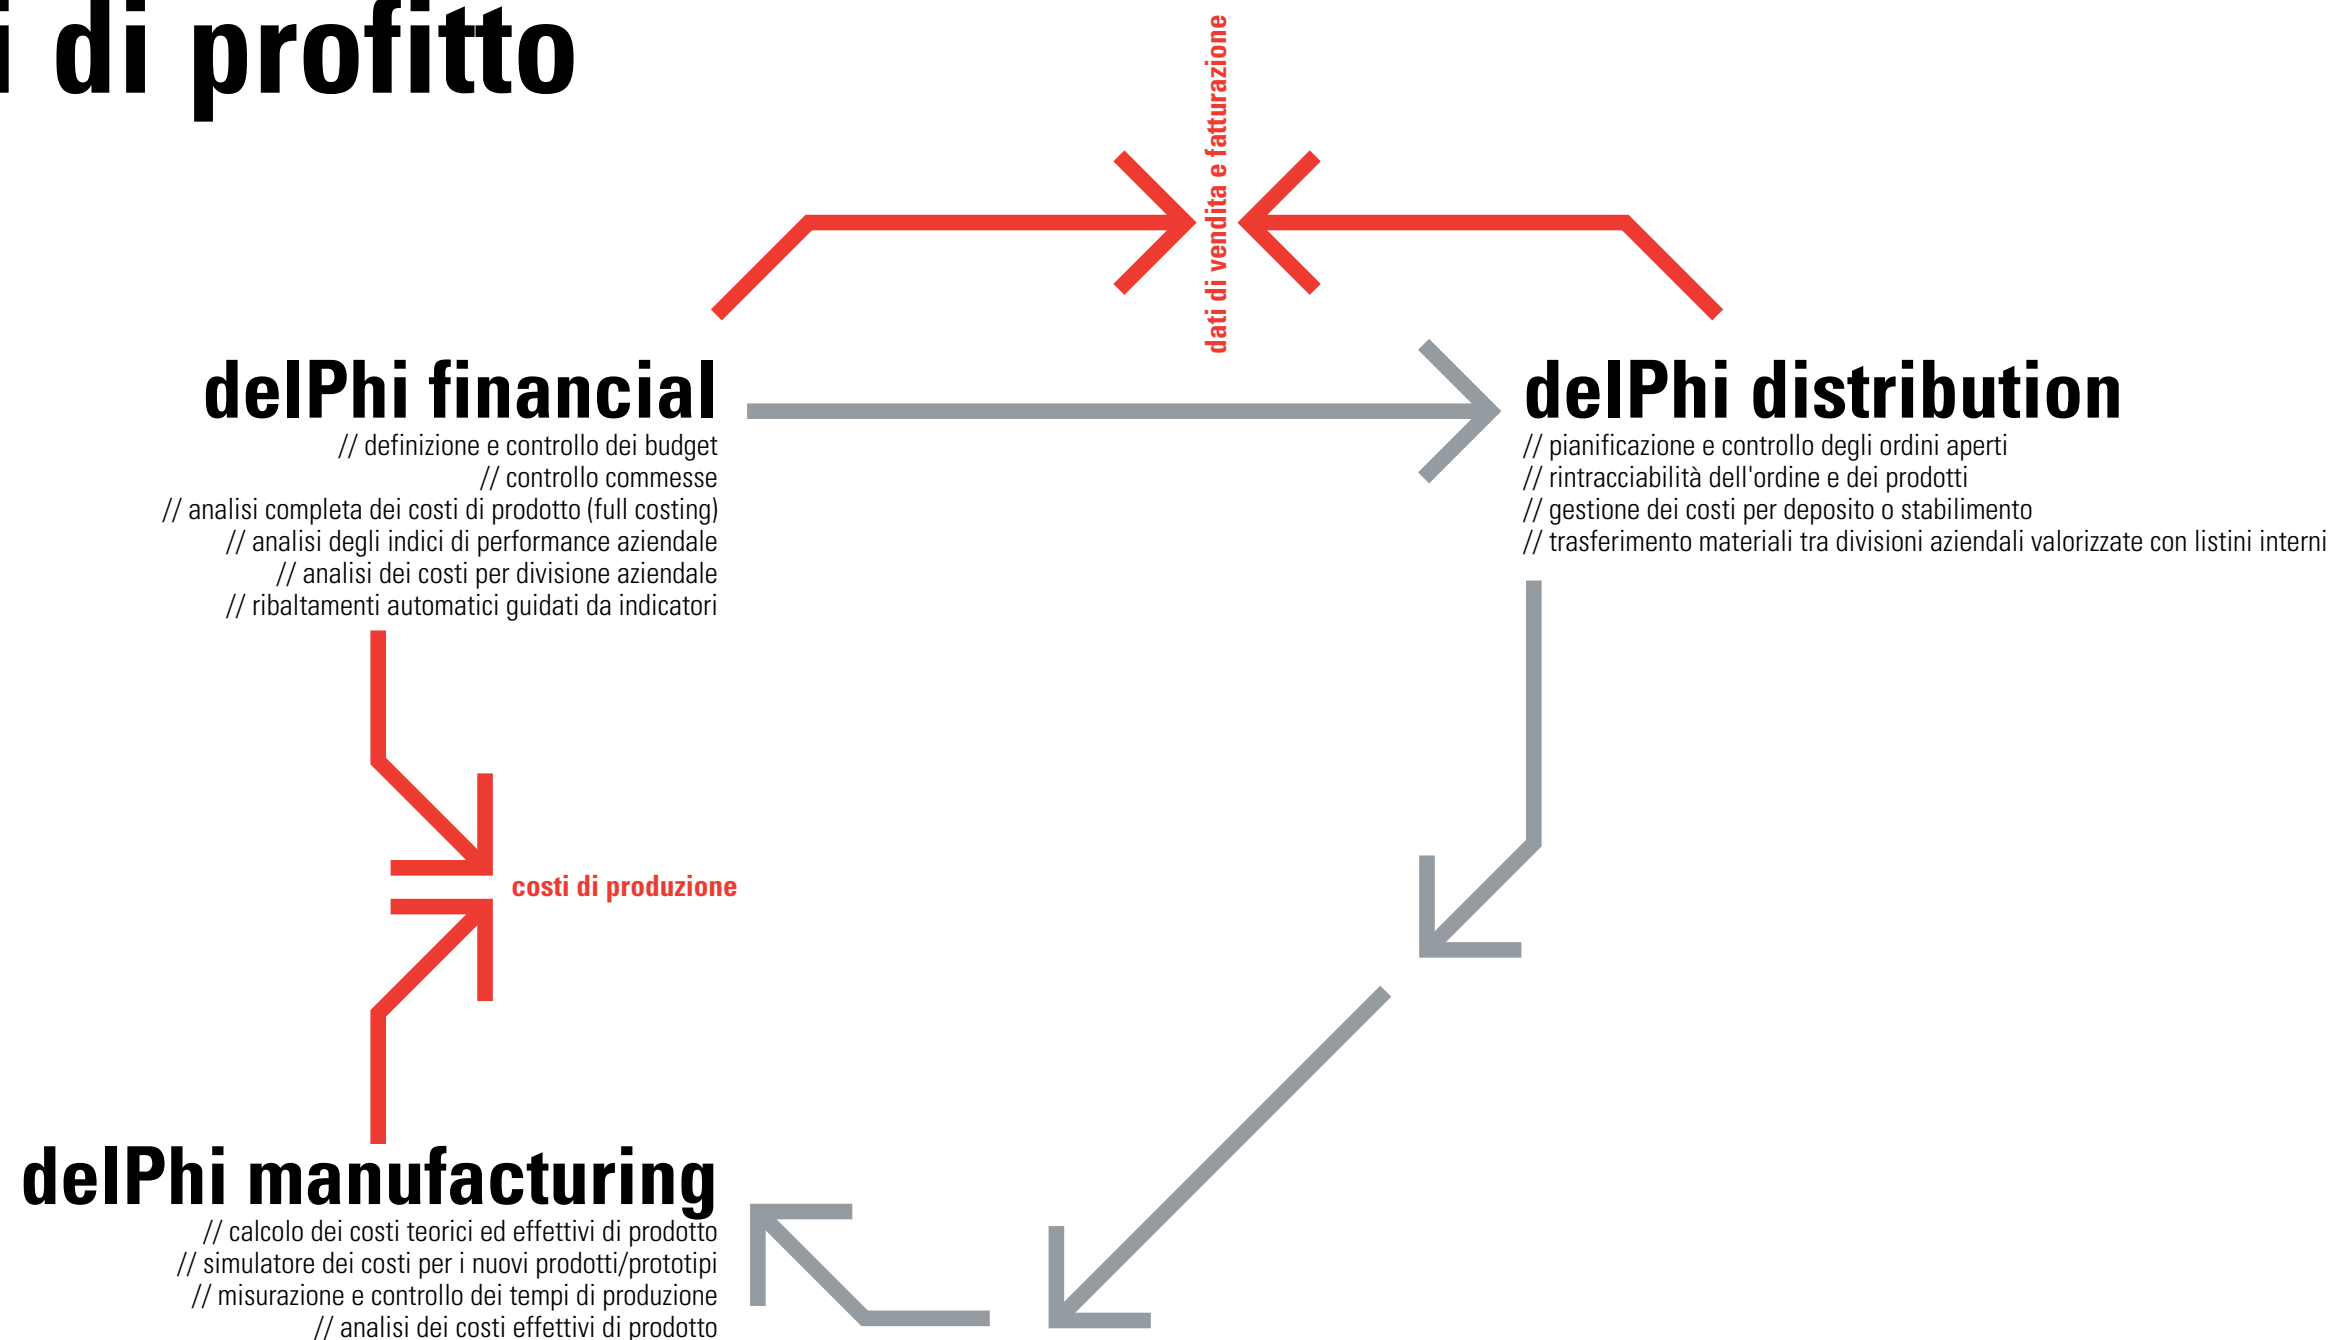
i di profitto

dati di vendita e fatturazione

delPhi financial
// definizione e controllo dei budget
// controllo commesse
// analisi completa dei costi di prodotto (full costing)
// analisi degli indici di performance aziendale
// analisi dei costi per divisione aziendale
// ribaltamenti automatici guidati da indicatori

delPhi distribution
// pianificazione e controllo degli ordini aperti
// rintracciabilità dell'ordine e dei prodotti
// gestione dei costi per deposito o stabilimento
// trasferimento materiali tra divisioni aziendali valorizzate con listini interni

costi di produzione

delPhi manufacturing
// calcolo dei costi teorici ed effettivi di prodotto
// simulatore dei costi per i nuovi prodotti/prototipi
// misurazione e controllo dei tempi di produzione
// analisi dei costi effettivi di prodotto